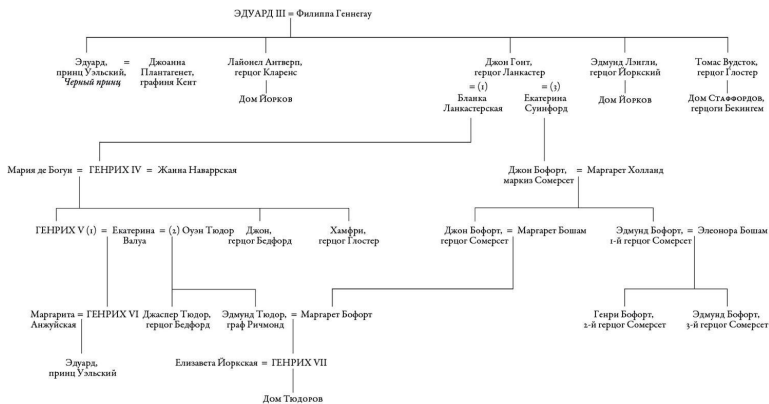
ЭДУАРД III = Филиппа Геннегау

Эдуард, принц Уэльский, *Черный принц* = Джоанна Плантагенет, графиня Кент

Лайонел Антверп, герцог Кларенс

Дом Йорков

Джон Гонт, герцог Ланкастер

= (1) Бланка Ланкастерская

= (3) Екатерина Суинфорд

Эдмунд Лэнгли, герцог Йоркский

Дом Йорков

Томас Вудсток, герцог Глостер

Дом Стаффордов, герцоги Бекингем

Мария де Богун = ГЕНРИХ IV = Жанна Наваррская

Джон Бофорт, маркиз Сомерсет = Маргарет Холланд

ГЕНРИХ V (1) = Екатерина Валуа = (2) Оуэн Тюдор

Джон, герцог Бедфорд

Хамфри, герцог Глостер

Джон Бофорт, герцог Сомерсет = Маргарет Бошам

Эдмунд Бофорт, 1-й герцог Сомерсет = Элеонора Бошам

Маргарита Анжуйская = ГЕНРИХ VI

Джаспер Тюдор, герцог Бедфорд

Эдмунд Тюдор, граф Ричмонд = Маргарет Бофорт

Генри Бофорт, 2-й герцог Сомерсет

Эдмунд Бофорт, 3-й герцог Сомерсет

Эдуард, принц Уэльский

Елизавета Йоркская = ГЕНРИХ VII

Дом Тюдоров